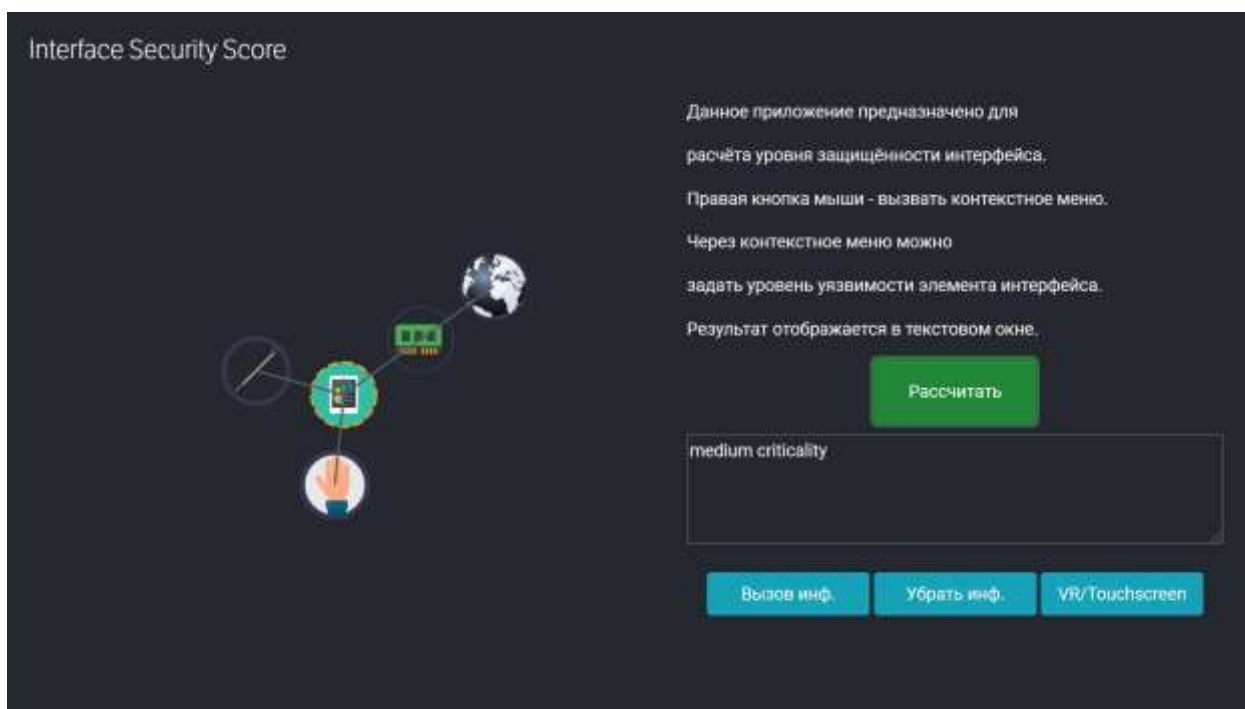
Interface Security Score

Данное приложение предназначено для

расчёта уровня защищённости интерфейса.

Правая кнопка мыши - вызвать контекстное меню.

Через контекстное меню можно

задать уровень уязвимости элемента интерфейса.

Результат отображается в текстовом окне.

Рассчитать

medium criticality

Вызов инф. Убрать инф. VR/Touchscreen